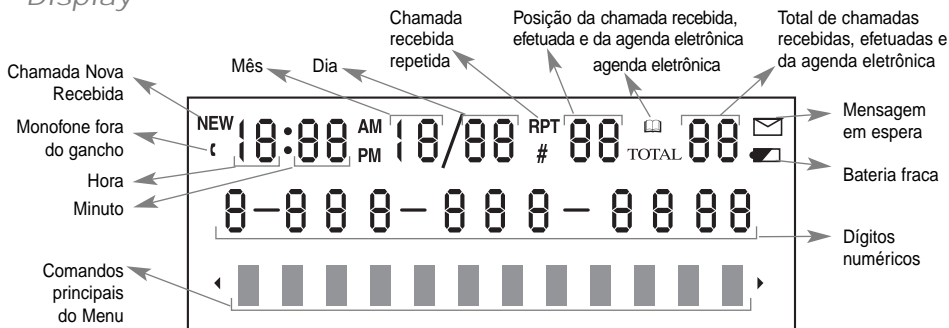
Display

Chamada recebida repetida

Posição da chamada recebida, efetuada e da agenda eletrônica

Total de chamadas recebidas, efetuadas e da agenda eletrônica

Mês

Dia

agenda eletrônica

Chamada Nova Recebida

Monofone fora do gancho

Hora

Minuto

NEW

18:88

AM

PM

18/88

RPT

#

88

TOTAL

88

Mensagem em espera

Bateria fraca

8-888-888-8888

Dígitos numéricos

Comandos principais do Menu